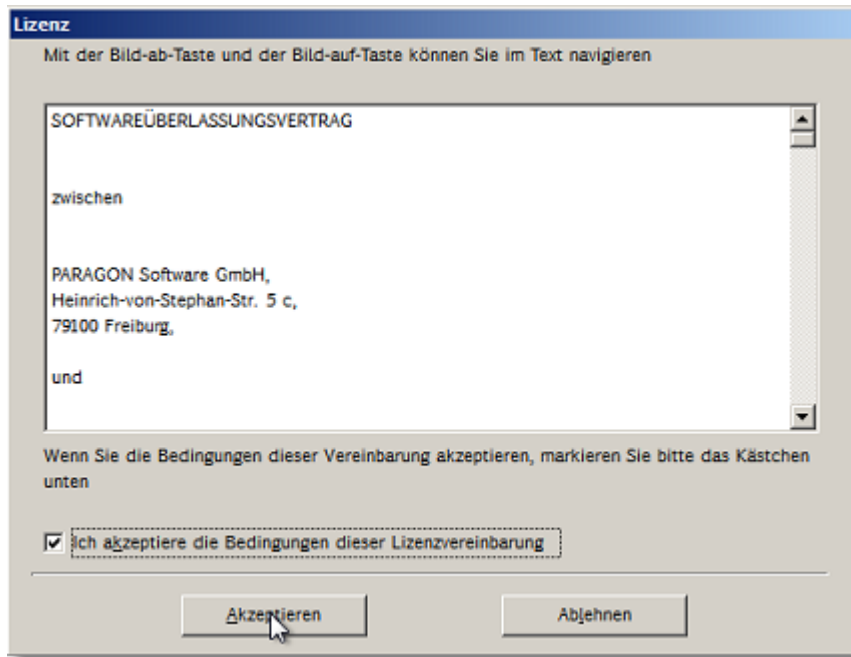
Lizenz

Mit der Bild-ab-Taste und der Bild-auf-Taste können Sie im Text navigieren

SOFTWAREÜBERLASSUNGSVERTRAG

zwischen

PARAGON Software GmbH,
Heinrich-von-Stephan-Str. 5 c,
79100 Freiburg,

und

Wenn Sie die Bedingungen dieser Vereinbarung akzeptieren, markieren Sie bitte das Kästchen unten

Ich akzeptiere die Bedingungen dieser Lizenzvereinbarung

Akzeptieren

Ablehnen